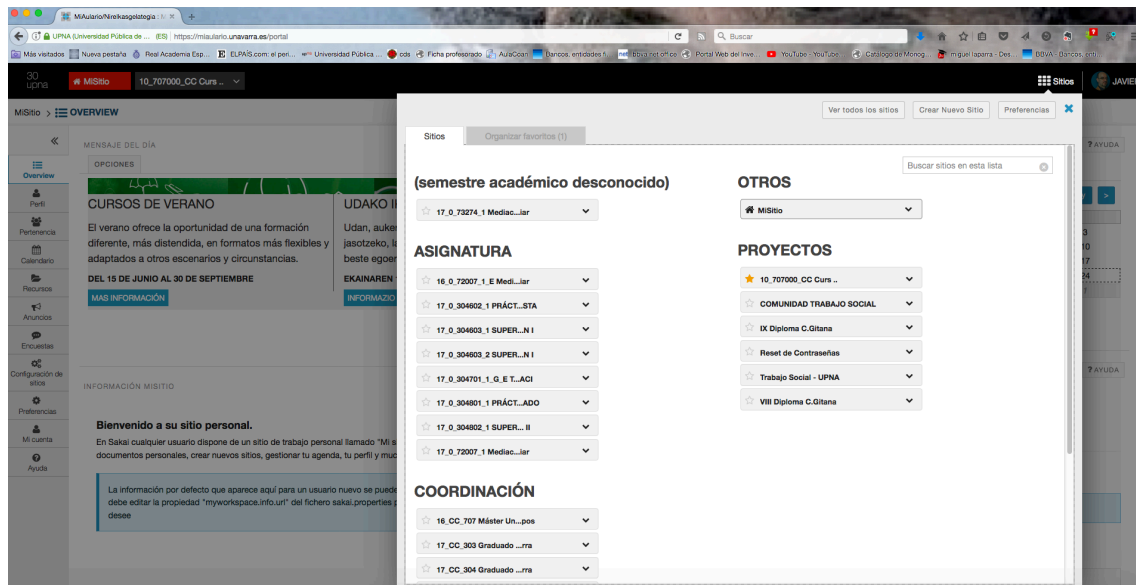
MiAulario/Nireikasgelatogia : N ×

UPNA (Universidad Pública de ... (ES) | https://miaulario.unavarra.es/portal

Buscar

Más visitados | Nueva pestaña | Real Academia Esp... | ELPAÍS.com: el peri... | Universidad Pública ... | cds | Ficha profesorado | AulaCoan | Bancos, entidades fi... | Bbva net office | Portal Web del Inve... | YouTube - YouTube | Catalogo de Monog... | miguel laparra - Des... | BBVA - Bancos, enti...

30 upna

MiSitio

10_707000_CC Curs ...

Sitios

JAVIER

MiSitio > OVERVIEW

Overview

Perfil

Pertenencia

Calendario

Recursos

Anuncios

Encuestas

Configuración de sitios

Preferencias

Mi cuenta

Ayuda

MENSAJE DEL DÍA

OPCIONES

CURSOS DE VERANO

El verano ofrece la oportunidad de una formación diferente, más distendida, en formatos más flexibles y adaptados a otros escenarios y circunstancias.

DEL 15 DE JUNIO AL 30 DE SEPTIEMBRE

MAS INFORMACIÓN

UDAKO I

Udan, auker jasotzeko, la beste egoer

EKAINAREN

INFORMAZIO

INFORMACIÓN MISITIO

Bienvenido a su sitio personal.

En Sakai cualquier usuario dispone de un sitio de trabajo personal llamado "Mi s documentos personales, crear nuevos sitios, gestionar tu agenda, tu perfil y muc

La información por defecto que aparece aquí para un usuario nuevo se puede debe editar la propiedad "myworkspace.info.url" del fichero sakai.properties desee

AYUDA

AYUDA

Ver todos los sitios | Crear Nuevo Sitio | Preferencias

Sitios | Organizar favoritos (1)

Buscar sitios en esta lista

(semestre académico desconocido)

17_0_73274_1 Mediac...iar

ASIGNATURA

16_0_72007_1_E Medi...iar

17_0_304602_1 PRÁCT...STA

17_0_304603_1 SUPER...N I

17_0_304603_2 SUPER...N I

17_0_304701_1_G_E_T...ACI

17_0_304801_1 PRÁCT...ADO

17_0_304802_1 SUPER... II

17_0_72007_1 Mediac...iar

COORDINACIÓN

16_CC_707 Máster Un...pos

17_CC_303 Graduado ...rra

17_CC_304 Graduado ...rra

OTROS

MiSitio

PROYECTOS

10_707000_CC Curs ..

COMUNIDAD TRABAJO SOCIAL

IX Diploma C.Gitana

Reset de Contraseñas

Trabajo Social - UPNA

VIII Diploma C.Gitana